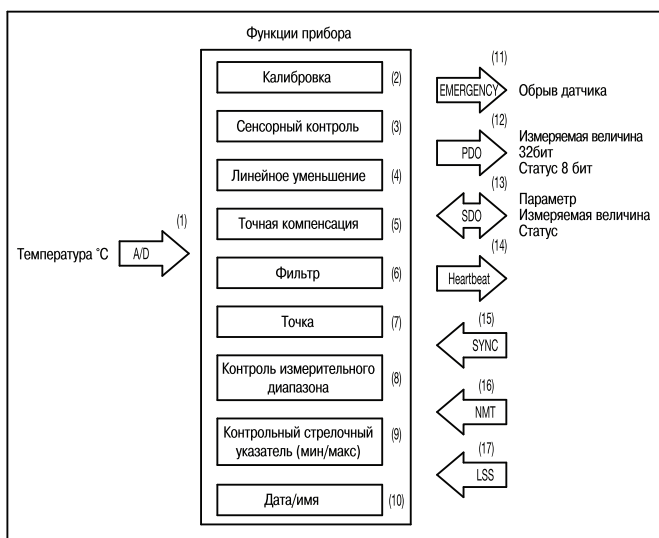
Функции прибора

Температура °C

(1)

A/D

Калибровка (2)

Сенсорный контроль (3)

Линейное уменьшение (4)

Точная компенсация (5)

Фильтр (6)

Точка (7)

Контроль измерительного диапазона (8)

Контрольный стрелочный указатель (мин/макс) (9)

Дата/имя (10)

(11)
EMERGENCY
Обрыв датчика

(12)
PDO
Измеряемая величина
32бит
Статус 8 бит

(13)
SDO
Параметр
Измеряемая величина
Статус

(14)
Heartbeat

(15)
SYNC

(16)
NMT

(17)
LSS